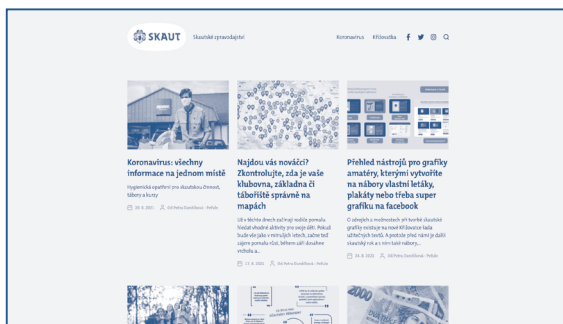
SKAUT Skautské zpravodajství

Koronavirus Křížovka

Koronavirus: všechny informace na jednom místě

Hygienická opatření pro skautskou činnost, tábory a kurzy

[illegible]

Najdou vás nováčci? Zkontrolujte, zda je vaše klubovna, základna či tábořiště správně na mapách

Už v těchto dnech začínají rodiče pomalu hledat vhodné aktivity pro svoje děti. Pokud bude stejně jako v minulých letech, začne též zájem pomalu růst, během září dosáhne vrcholu a...

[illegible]

Přehled nástrojů pro grafiky amatéry, kterými vytvoříte na nábory vlastní letáky, plakáty nebo třeba super grafiku na facebook

O zdrojích a možnostech při tvorbě skautské grafiky existuje na nové Křižovatce řada užitečných textů. A protože právě nám je další skautský rok a s ním také nábory...

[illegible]